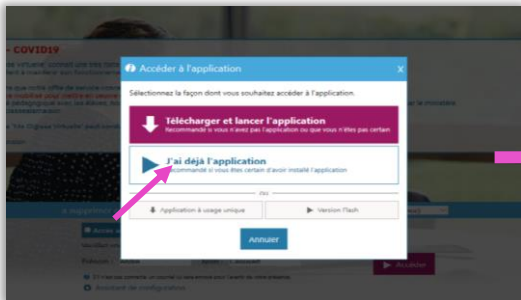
- COVID19

Accéder à l'application

x

Sélectionnez la façon dont vous souhaitez accéder à l'application.

Télécharger et lancer l'application
Recommandé si vous n'avez pas l'application ou que vous n'êtes pas certain

J'ai déjà l'application
Recommandé si vous êtes certain d'avoir installé l'application

ou

Application à usage unique

Version Flash

Annuler

Accéder

Assistant de configuration